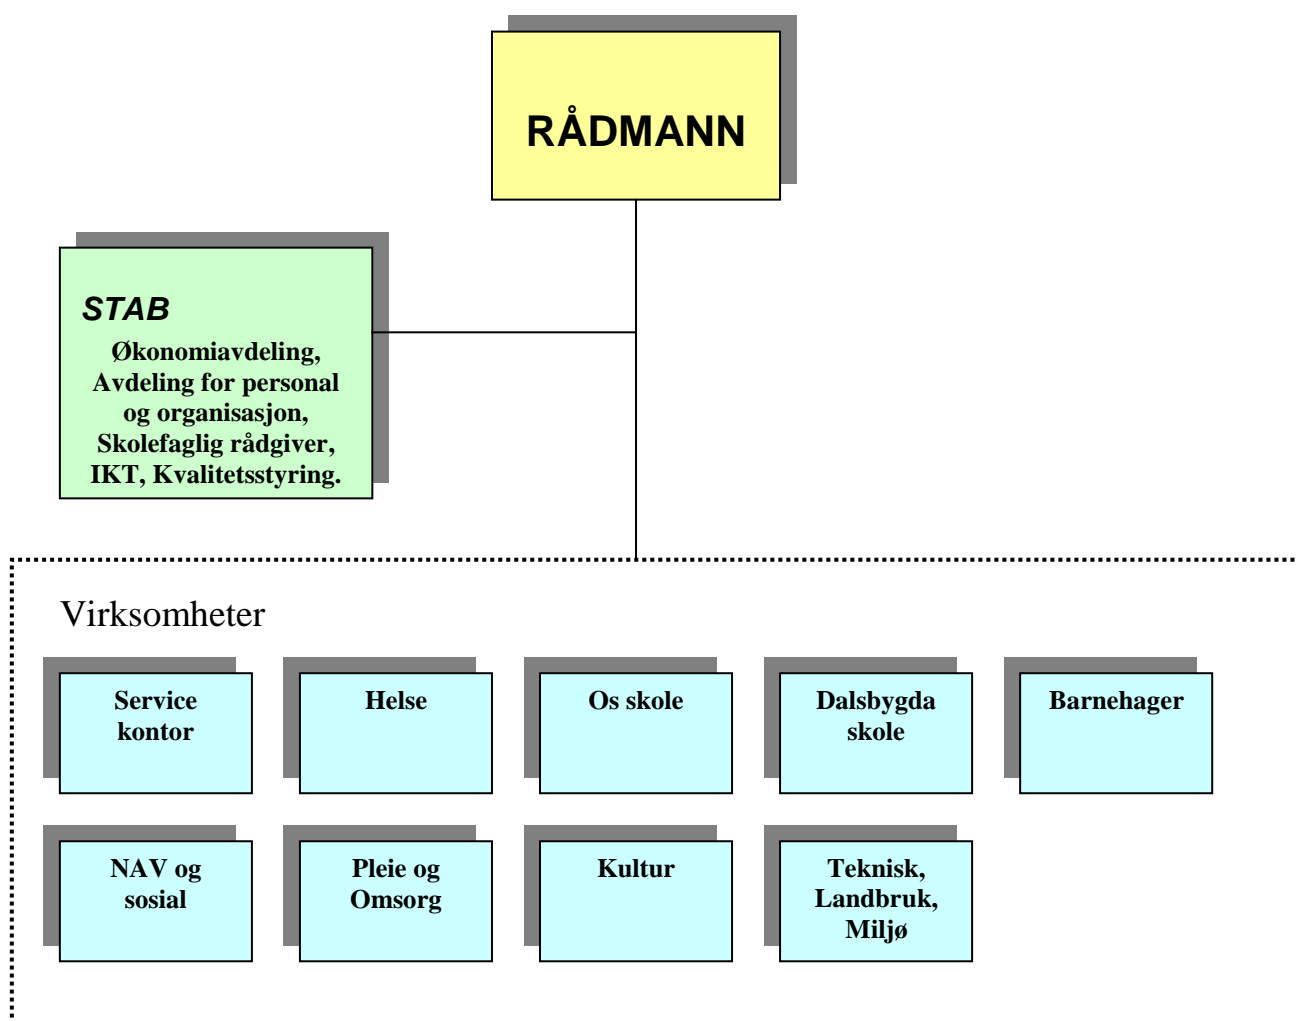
RÅDMANN

STAB
Økonomiavdeling, Avdeling for personal og organisasjon, Skolefaglig rådgiver, IKT, Kvalitetsstyring.

Virksomheter

Service kontor

Helse

Os skole

Dalsbygda skole

Barnehager

NAV og sosial

Pleie og Omsorg

Kultur

Teknisk, Landbruk, Miljø